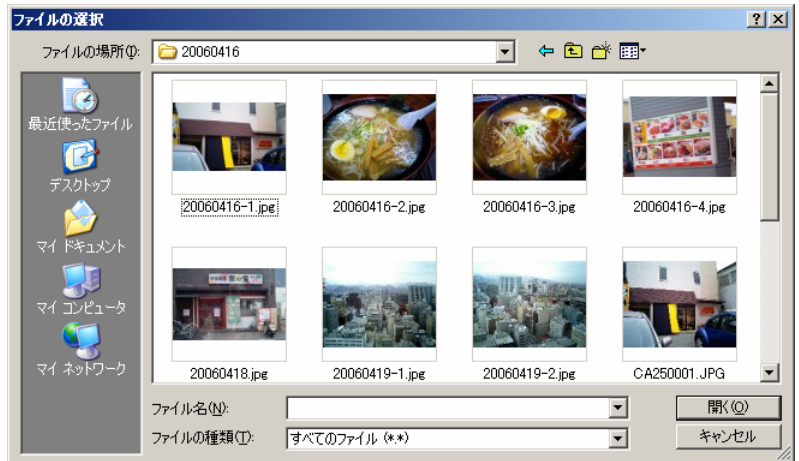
ファイルの選択

? X

ファイルの場所(I): 20060416

最近使ったファイル

デスクトップ

マイ ドキュメント

マイ コンピュータ

マイ ネットワーク

20060416-1.jpg
20060416-2.jpg
20060416-3.jpg
20060416-4.jpg
20060418.jpg
20060419-1.jpg
20060419-2.jpg
CA250001.JPG

ファイル名(N):

ファイルの種類(T): すべてのファイル (*.*)

開く(O)

キャンセル